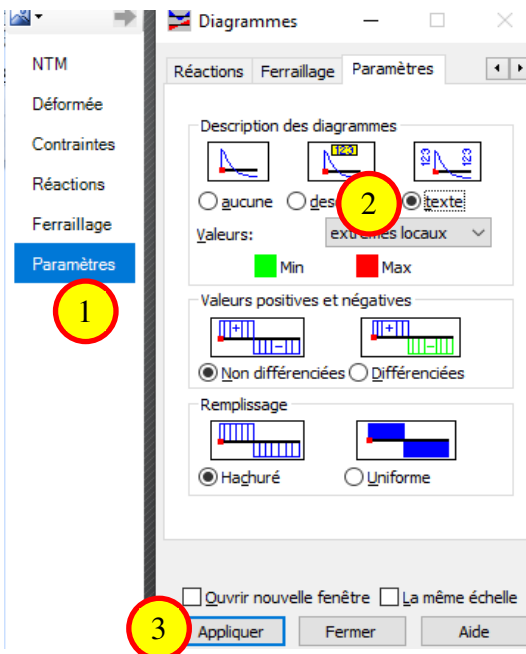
NTM
Déformée
Contraintes
Réactions
Ferraillage
Paramètres
1

Diagrammes
Réactions | Ferraillage | Paramètres

Description des diagrammes
123
123 123
aucune
des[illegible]
2
texte
Valeurs: extrêmes locaux
Min
Max

Valeurs positives et négatives
+
−
Non différenciées
Différenciées

Remplissage
Hachuré
Uniforme

Ouvrir nouvelle fenêtre
La même échelle
3
Appliquer
Fermer
Aide